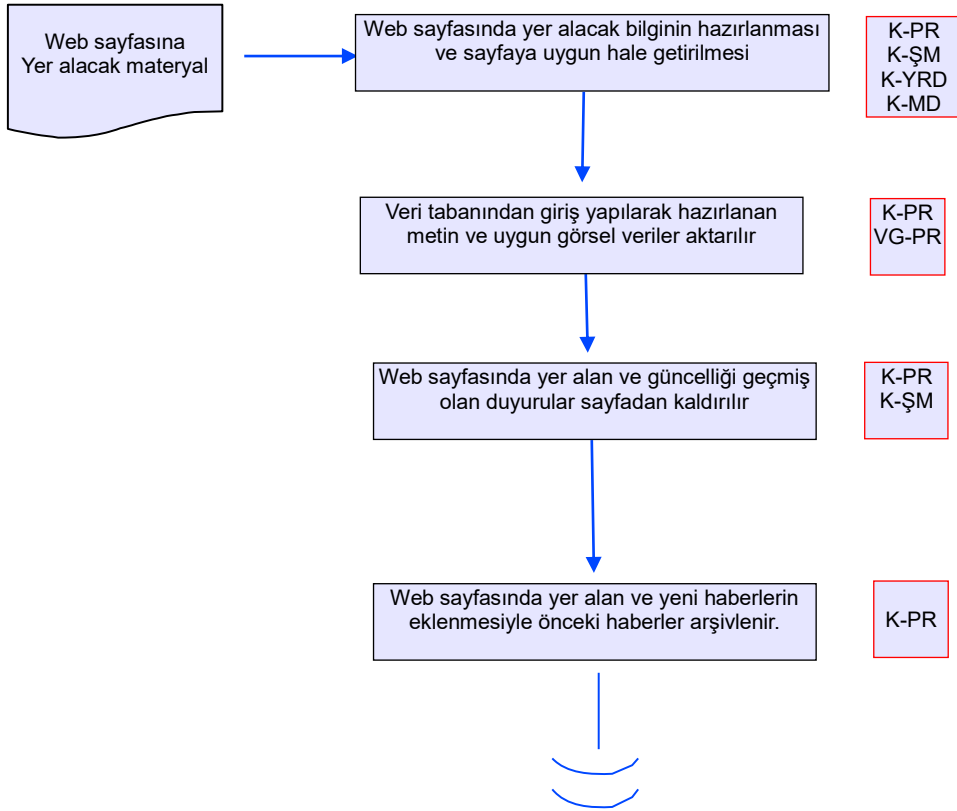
Web sayfasına Yer alacak materyal

Web sayfasında yer alacak bilginin hazırlanması ve sayfaya uygun hale getirilmesi

K-PR
K-ŞM
K-YRD
K-MD

Veri tabanından giriş yapılarak hazırlanan metin ve uygun görsel veriler aktarılır

K-PR
VG-PR

Web sayfasında yer alan ve güncelliği geçmiş olan duyurular sayfadan kaldırılır

K-PR
K-ŞM

Web sayfasında yer alan ve yeni haberlerin eklenmesiyle önceki haberler arşivlenir.

K-PR